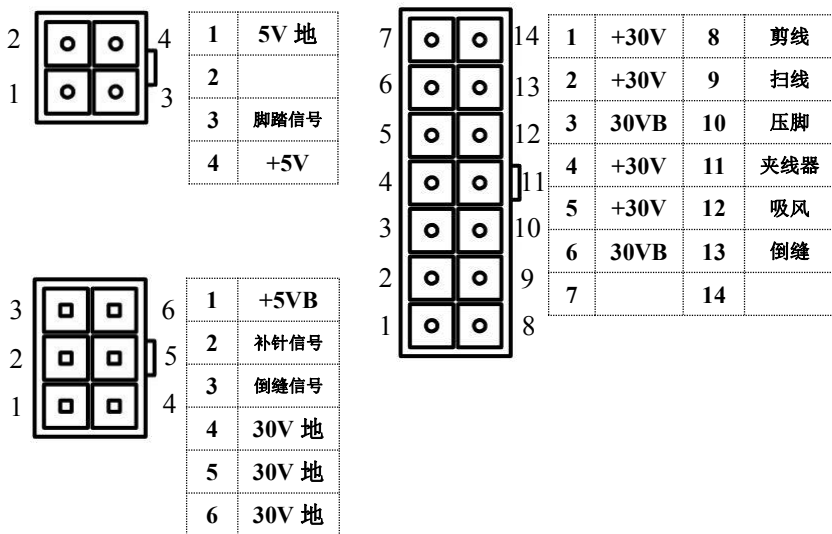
2 4
1 3

| 1 | 5V 地 |
|---|---|
| 2 | |
| 3 | 脚踏信号 |
| 4 | +5V |

7 14
6 13
5 12
4 11
3 10
2 9
1 8

| 1 | +30V | 8 | 剪线 |
|---|---|---|---|
| 2 | +30V | 9 | 扫线 |
| 3 | 30VB | 10 | 压脚 |
| 4 | +30V | 11 | 夹线器 |
| 5 | +30V | 12 | 吸风 |
| 6 | 30VB | 13 | 倒缝 |
| 7 | | 14 | |

3 6
2 5
1 4

| 1 | +5VB |
|---|---|
| 2 | 补针信号 |
| 3 | 倒缝信号 |
| 4 | 30V 地 |
| 5 | 30V 地 |
| 6 | 30V 地 |